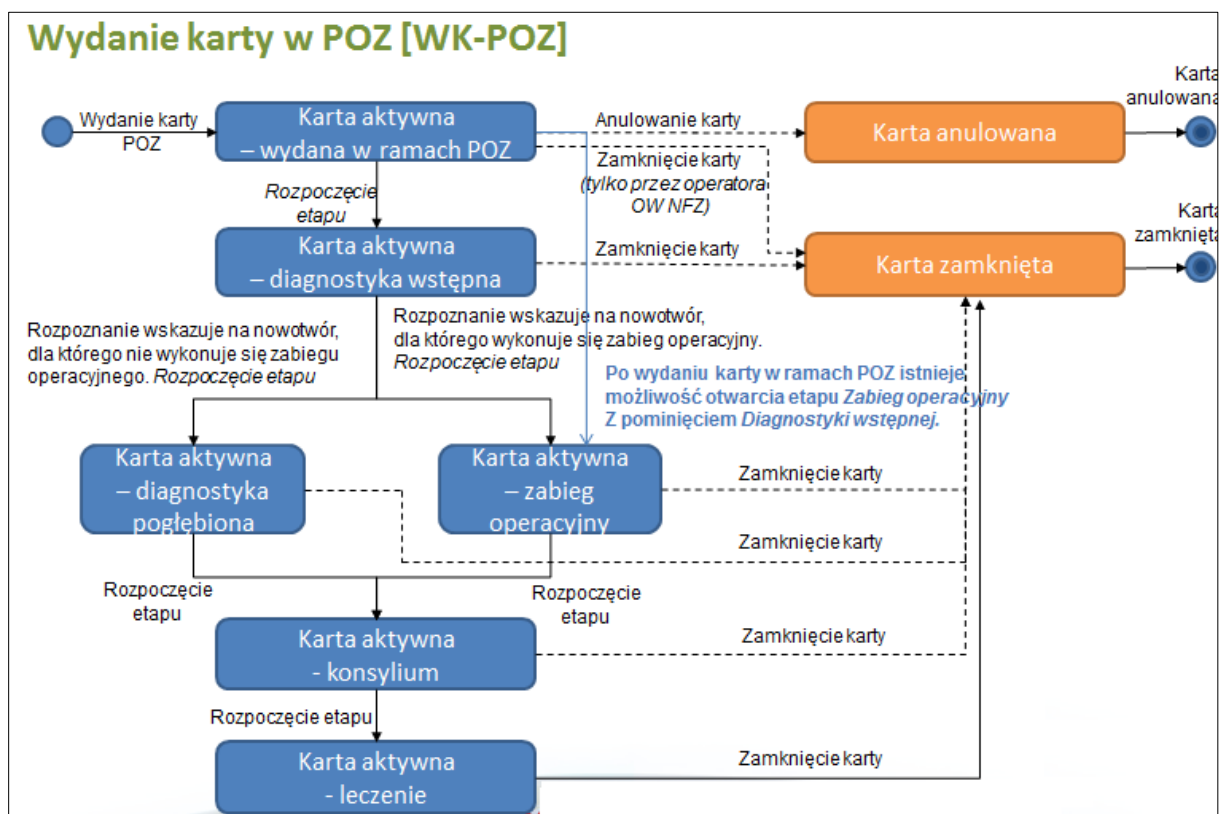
Wydanie karty w POZ [WK-POZ]

Wydanie karty POZ

Karta aktywna – wydana w ramach POZ

Anulowanie karty

Karta anulowana

Karta anulowana

Zamknięcie karty (tylko przez operatora OW NFZ)

Rozpoczęcie etapu

Karta aktywna – diagnostyka wstępna

Zamknięcie karty

Karta zamknięta

Karta zamknięta

Rozpoznanie wskazuje na nowotwór, dla którego wykonuje się zabieg operacyjny. Rozpoczęcie etapu

Rozpoznanie wskazuje na nowotwór, dla którego nie wykonuje się zabiegu operacyjnego. Rozpoczęcie etapu

Po wydaniu karty w ramach POZ istnieje możliwość otwarcia etapu Zabieg operacyjny Z pominięciem Diagnostyki wstępnej.

Karta aktywna – diagnostyka pogłębiona

Karta aktywna – zabieg operacyjny

Zamknięcie karty

Zamknięcie karty

Rozpoczęcie etapu

Rozpoczęcie etapu

Karta aktywna - konsylium

Zamknięcie karty

Rozpoczęcie etapu

Karta aktywna - leczenie

Zamknięcie karty